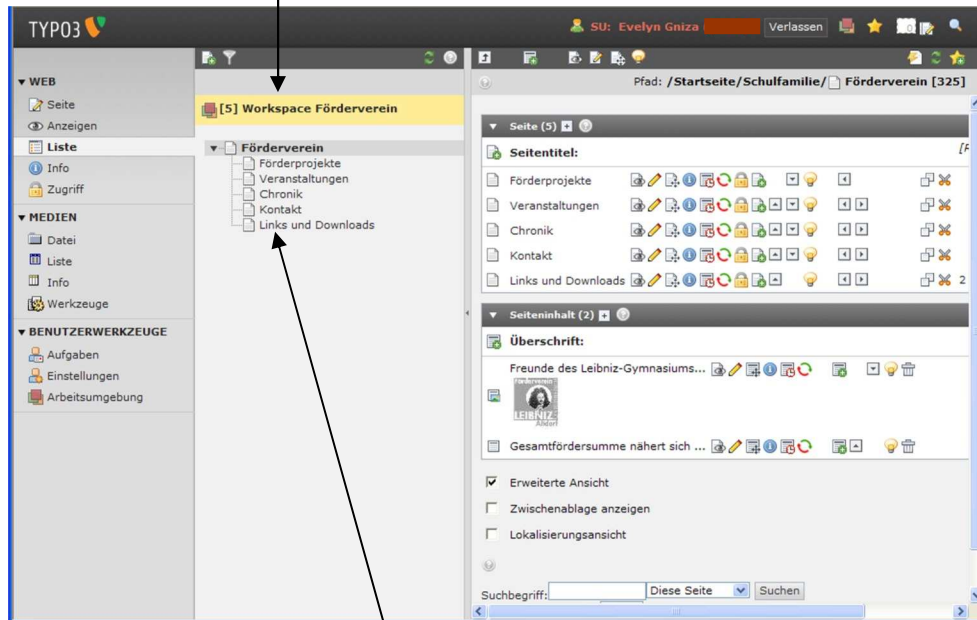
TYPO3

SU: Evelyn Gniza Verlassen

▼ WEB
Seite
Anzeigen
Liste
Info
Zugriff
▼ MEDIEN
Datei
Liste
Info
Werkzeuge
▼ BENUTZERWERKZEUGE
Aufgaben
Einstellungen
Arbeitsumgebung

[5] Workspace Förderverein

Förderverein
Förderprojekte
Veranstaltungen
Chronik
Kontakt
Links und Downloads

Pfad: /Startseite/Schulfamilie/ Förderverein [325]

Seite (5)
Seitentitel: [F
Förderprojekte
Veranstaltungen
Chronik
Kontakt
Links und Downloads 2

Seiteninhalt (2)
Überschrift:
Freunde des Leibniz-Gymnasiums...
Förderverein LEIBNIZ Altdorf
Gesamtfördersumme nähert sich ...

Erweiterte Ansicht
Zwischenablage anzeigen
Lokalisierungsansicht

Suchbegriff: Diese Seite Suchen